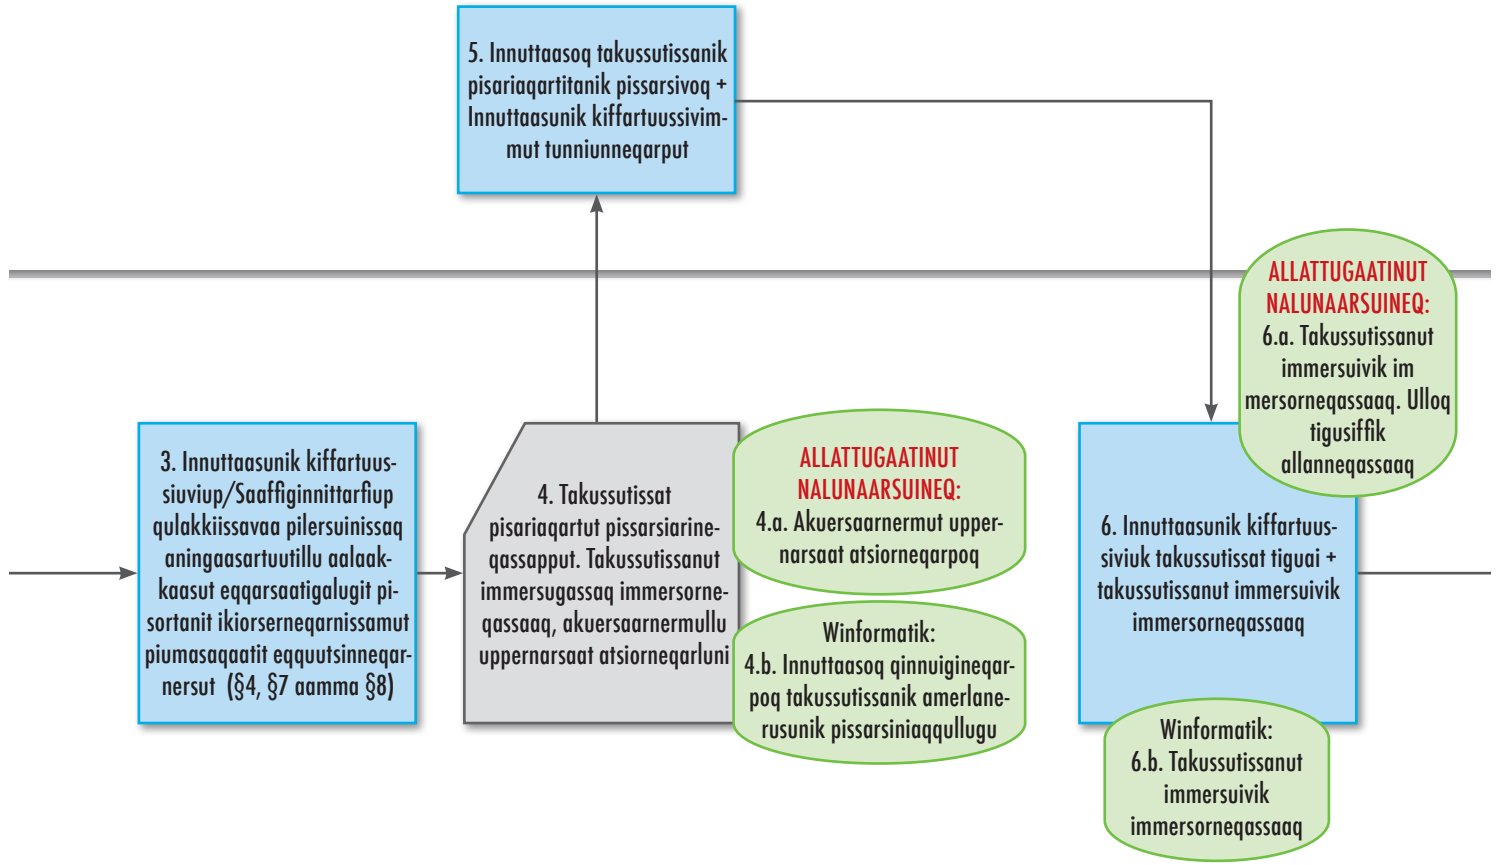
5. Innuttaasoq takussutissanik pisariaqartitanik pissarsivoq + Innuttaasunik kiffartuussivimmut tunniunneqarput

3. Innuttaasunik kiffartuussiuviup/Saaffiginnittarfiup qulakkiissavaa pilersuinissaq aningaasartuutillu aalaakkaasut eqqarsaatigalugit pisortanit ikiorserneqarnissamut piumasaqaatit eqquutsinneqarnersut (§4, §7 aamma §8)

4. Takussutissat pisariaqartut pissarsiarineqassapput. Takussutissanut immersugassaq immersorneqassaaq, akuersaarnermullu uppernarsaat atsiorneqarluni

ALLATTUGAATINUT NALUNAARSUINEQ:
4.a. Akuersaarnermut uppernarsaat atsiorneqarpoq

Winformatik:
4.b. Innuttaasoq qinnuigineqarpoq takussutissanik amerlanerusunik pissarsiniaqqullugu

ALLATTUGAATINUT NALUNAARSUINEQ:
6.a. Takussutissanut immersuivik immersorneqassaaq. Ulloq tigusiffik allanneqassaaq

6. Innuttaasunik kiffartuussiviuk takussutissat tiguai + takussutissanut immersuivik immersorneqassaaq

Winformatik:
6.b. Takussutissanut immersuivik immersorneqassaaq